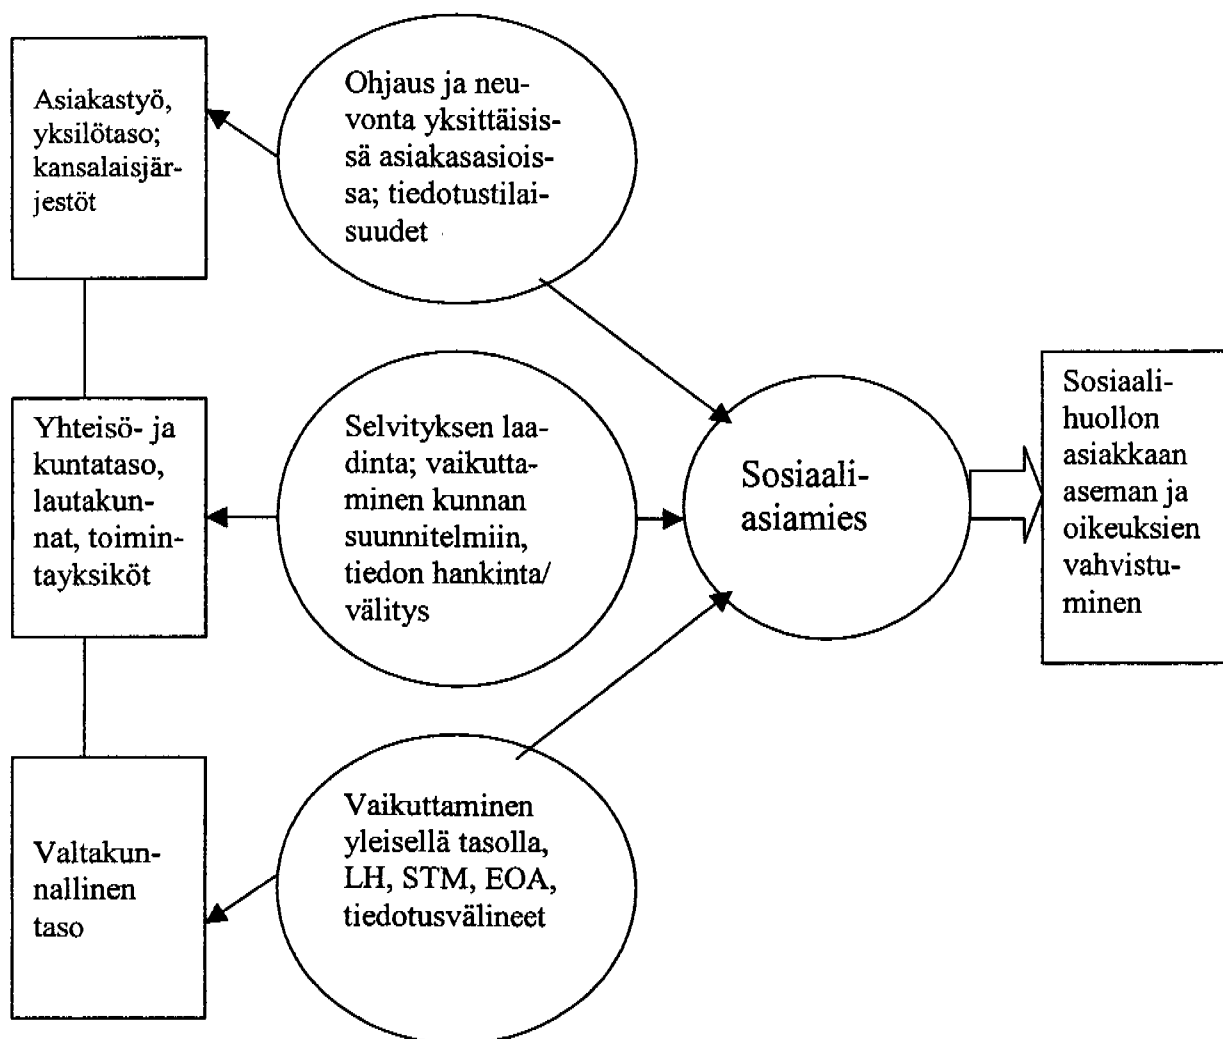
Asiakastyö, yksilötaso; kansalaisjärjestöt

Ohjaus ja neuvonta yksittäisissä asiakasasioissa; tiedotustilaisuudet

Yhteisö- ja kuntataso, lautakunnat, toimintayksiköt

Selvityksen laadinta; vaikuttaminen kunnan suunnitelmiin, tiedon hankinta/välitys

Sosiaaliasiamies

Sosiaalihuollon asiakkaan aseman ja oikeuksien vahvistuminen

Valtakunnallinen taso

Vaikuttaminen yleisellä tasolla, LH, STM, EOA, tiedotusvälineet